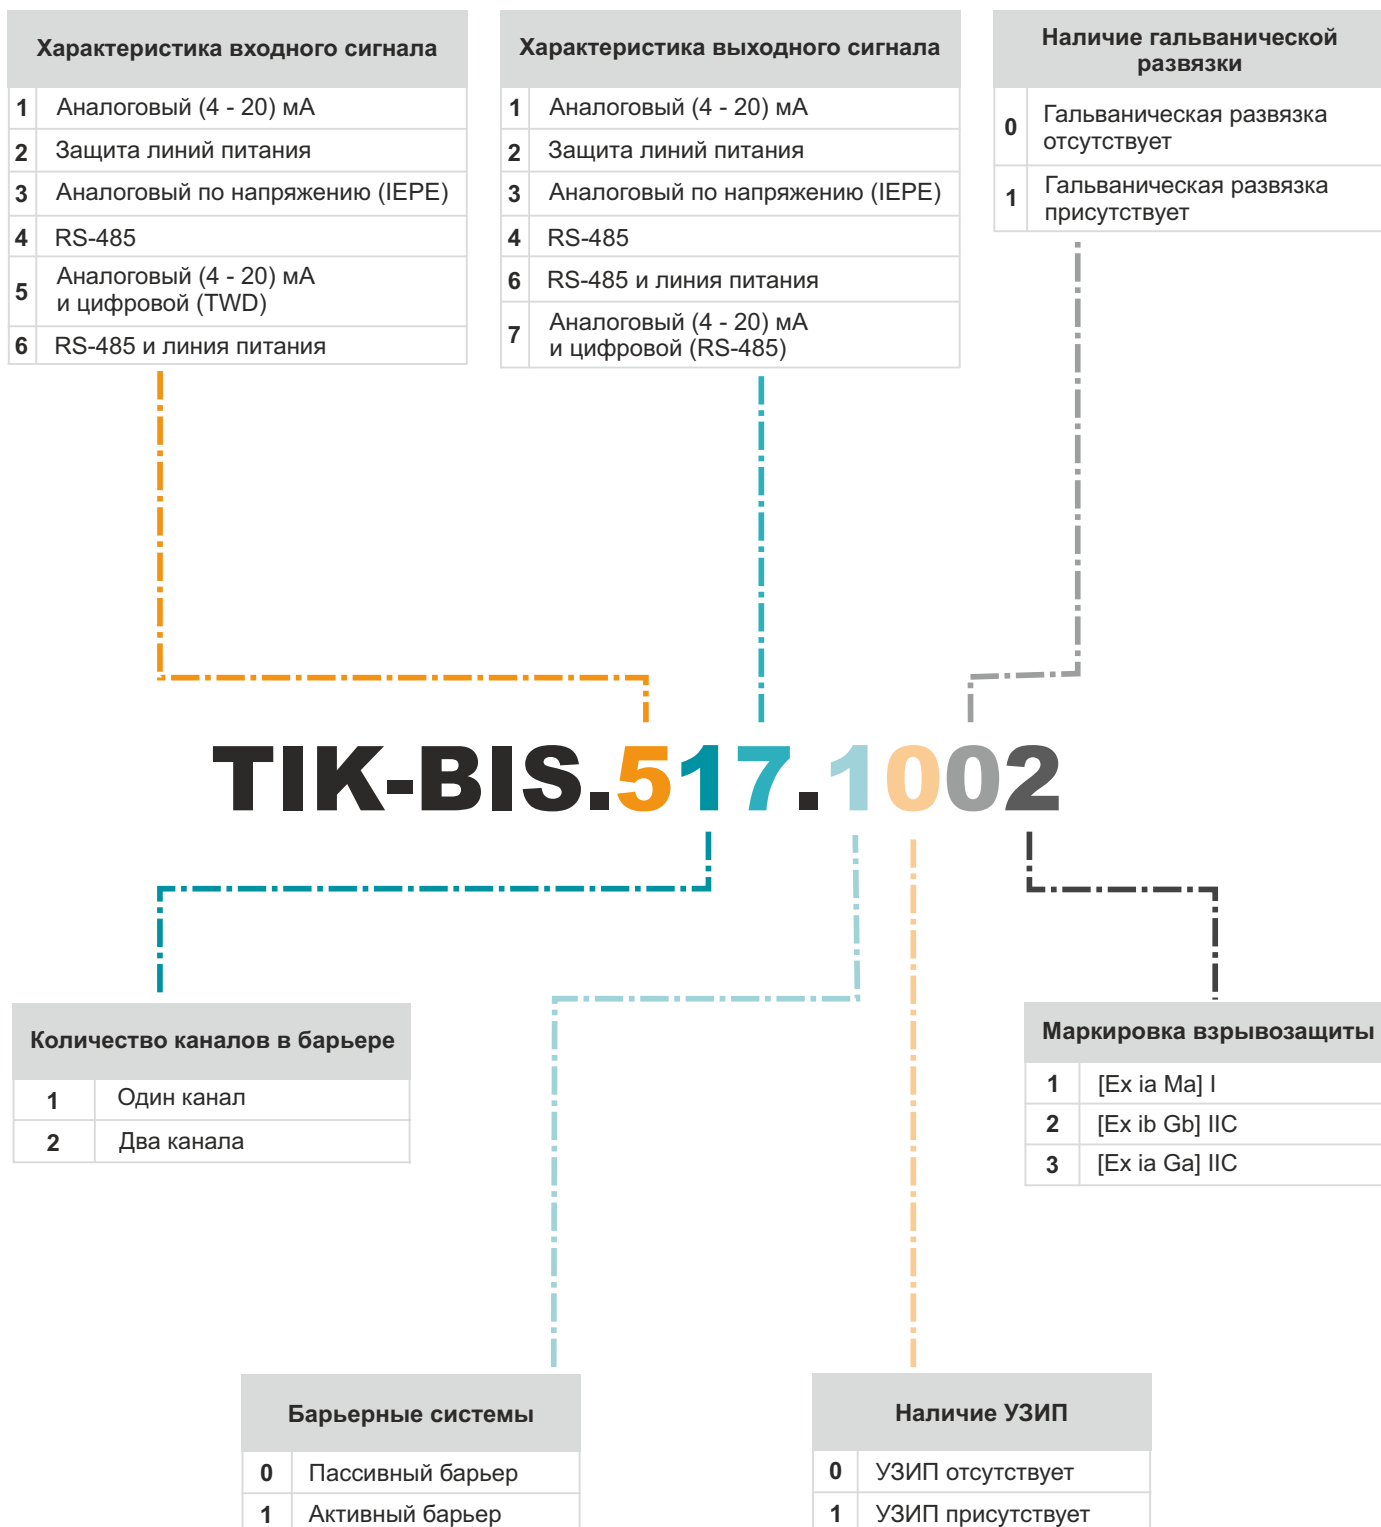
| Характеристика входного сигнала | |
|---|---|
| 1 | Аналоговый (4 - 20) мА |
| 2 | Защита линий питания |
| 3 | Аналоговый по напряжению (IEPE) |
| 4 | RS-485 |
| 5 | Аналоговый (4 - 20) мА и цифровой (TWD) |
| 6 | RS-485 и линия питания |

| Характеристика выходного сигнала | |
|---|---|
| 1 | Аналоговый (4 - 20) мА |
| 2 | Защита линий питания |
| 3 | Аналоговый по напряжению (IEPE) |
| 4 | RS-485 |
| 6 | RS-485 и линия питания |
| 7 | Аналоговый (4 - 20) мА и цифровой (RS-485) |

| Наличие гальванической развязки | |
|---|---|
| 0 | Гальваническая развязка отсутствует |
| 1 | Гальваническая развязка присутствует |

TIK-BIS.517.1002

| Количество каналов в барьере | |
|---|---|
| 1 | Один канал |
| 2 | Два канала |

| Маркировка взрывозащиты | |
|---|---|
| 1 | [Ex ia Ma] I |
| 2 | [Ex ib Gb] IIC |
| 3 | [Ex ia Ga] IIC |

| Барьерные системы | |
|---|---|
| 0 | Пассивный барьер |
| 1 | Активный барьер |

| Наличие УЗИП | |
|---|---|
| 0 | УЗИП отсутствует |
| 1 | УЗИП присутствует |